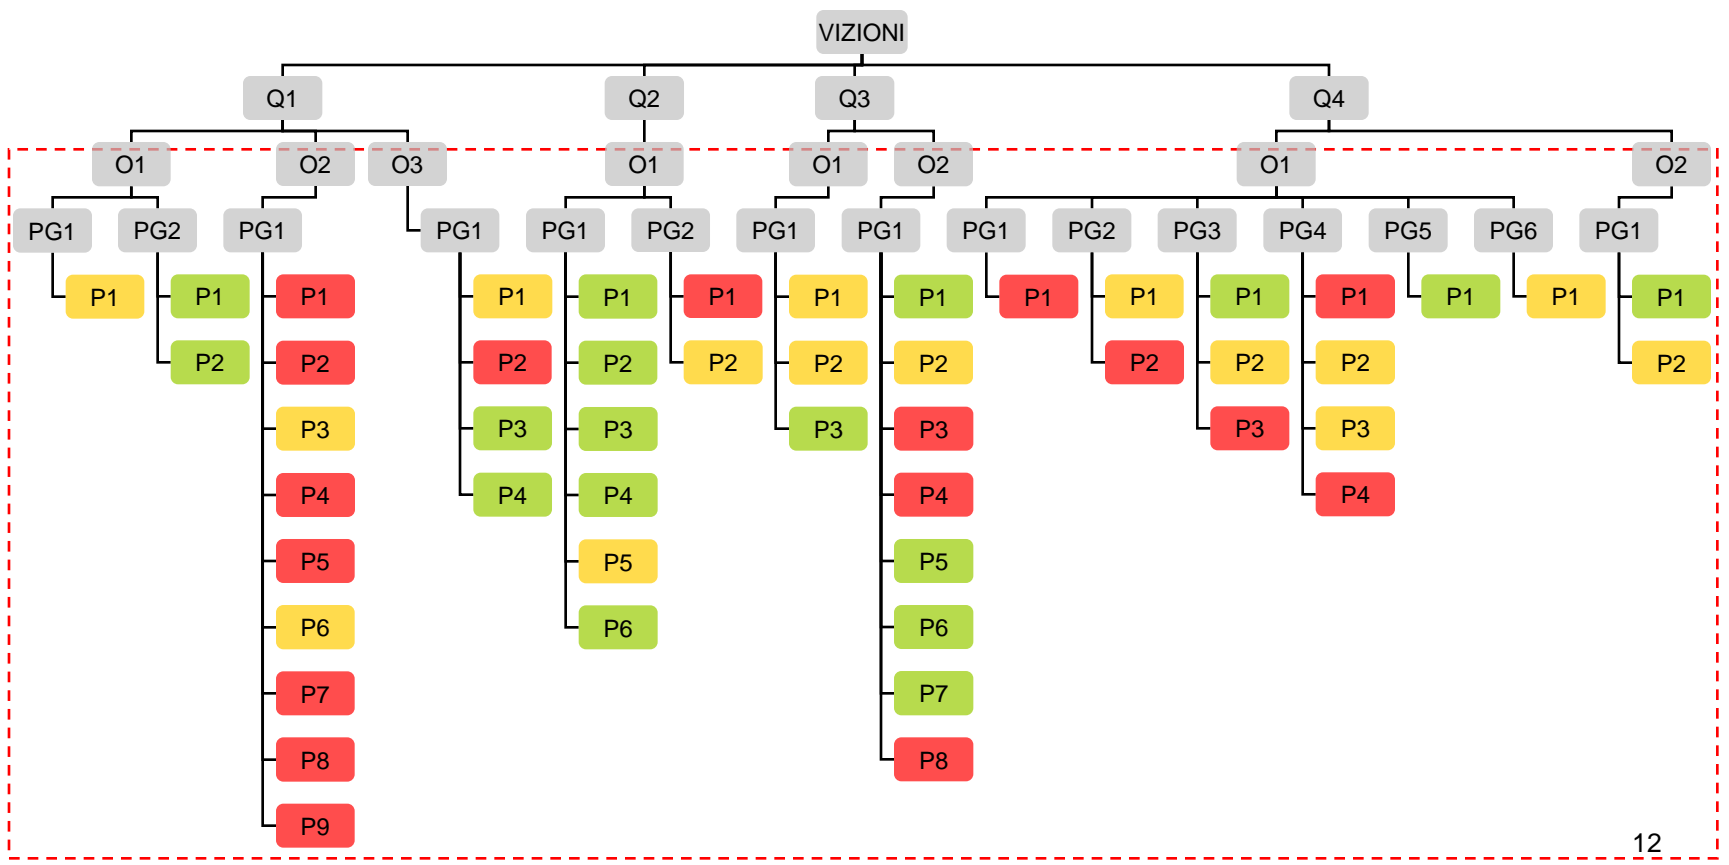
VIZIONI

Q1
O1
PG1
P1
PG2
P1
P2
O2
PG1
P1
P2
P3
P4
P5
P6
P7
P8
P9
O3
PG1
P1
P2
P3
P4

Q2
O1
PG1
P1
P2
P3
P4
P5
P6
PG2
P1
P2

Q3
O1
PG1
P1
P2
P3
O2
PG1
P1
P2
P3
P4
P5
P6
P7
P8

Q4
O1
PG1
P1
PG2
P1
P2
PG3
P1
P2
P3
PG4
P1
P2
P3
P4
PG5
P1
PG6
P1
O2
PG1
P1
P2

12